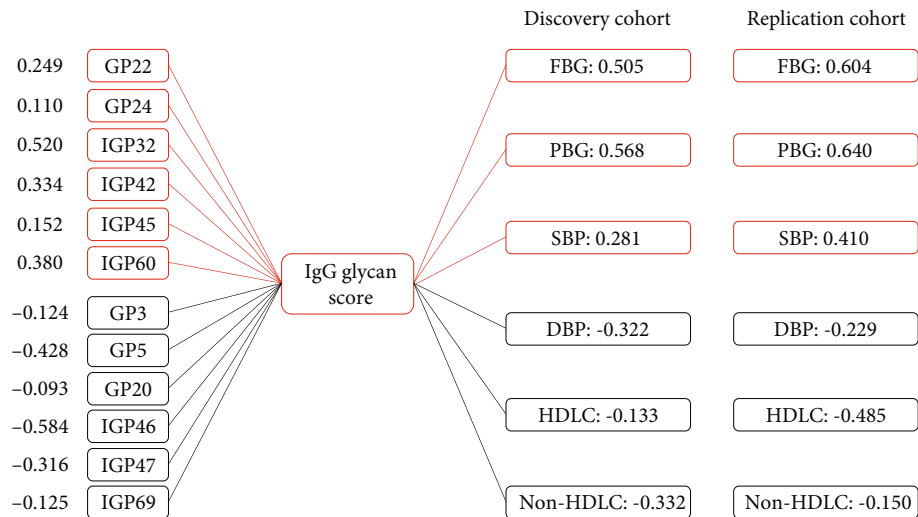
Discovery cohort

Replication cohort

0.249 GP22
0.110 GP24
0.520 IGP32
0.334 IGP42
0.152 IGP45
0.380 IGP60
−0.124 GP3
−0.428 GP5
−0.093 GP20
−0.584 IGP46
−0.316 IGP47
−0.125 IGP69

IgG glycan score

FBG: 0.505
PBG: 0.568
SBP: 0.281
DBP: -0.322
HDLC: -0.133
Non-HDLC: -0.332

FBG: 0.604
PBG: 0.640
SBP: 0.410
DBP: -0.229
HDLC: -0.485
Non-HDLC: -0.150